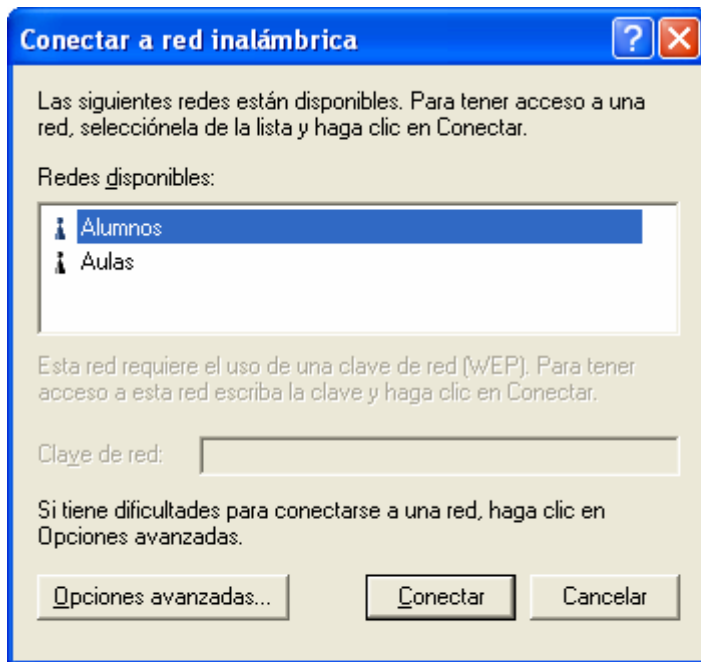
Conectar a red inalámbrica

Las siguientes redes están disponibles. Para tener acceso a una red, selecciónela de la lista y haga clic en Conectar.

Redes disponibles:

Alumnos
Aulas

Esta red requiere el uso de una clave de red (WEP). Para tener acceso a esta red escriba la clave y haga clic en Conectar.

Clave de red:

Si tiene dificultades para conectarse a una red, haga clic en Opciones avanzadas.

Opciones avanzadas... Conectar Cancelar